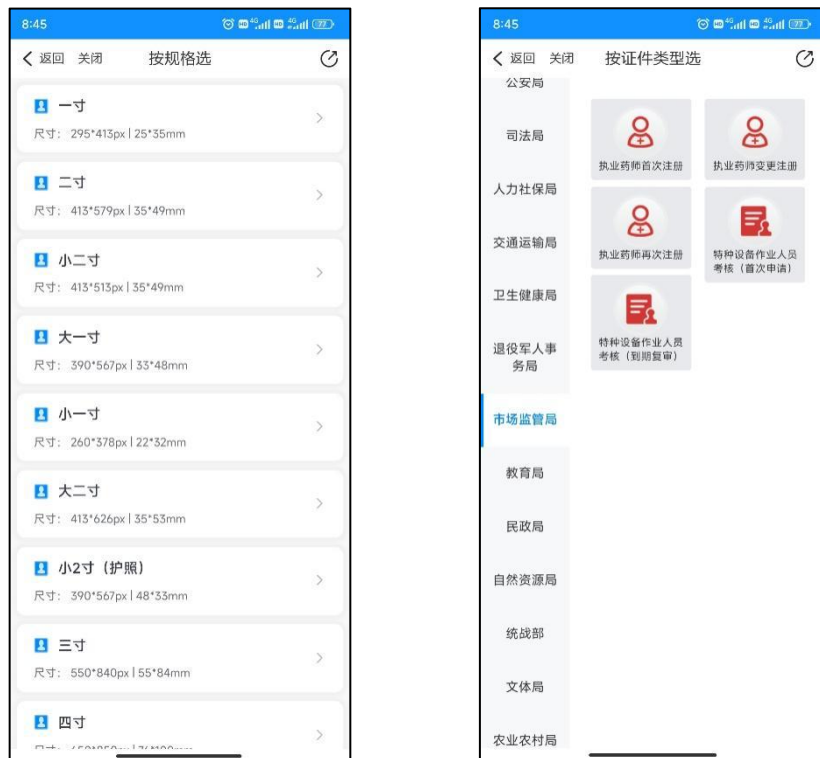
8:45

返回 关闭 按规格选

一寸
尺寸：295*413px | 25*35mm

二寸
尺寸：413*579px | 35*49mm

小二寸
尺寸：413*513px | 35*49mm

大一寸
尺寸：390*567px | 33*48mm

小一寸
尺寸：260*378px | 22*32mm

大二寸
尺寸：413*626px | 35*53mm

小2寸（护照）
尺寸：390*567px | 48*33mm

三寸
尺寸：550*840px | 55*84mm

四寸
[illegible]

8:45

返回 关闭 按证件类型选

公安局
司法局
人力社保局
交通运输局
卫生健康局
退役军人事务局
市场监管局
教育局
民政局
自然资源局
统战部
文体局
农业农村局

执业药师首次注册
执业药师变更注册
执业药师再次注册
特种设备作业人员考核（首次申请）
特种设备作业人员考核（到期复审）